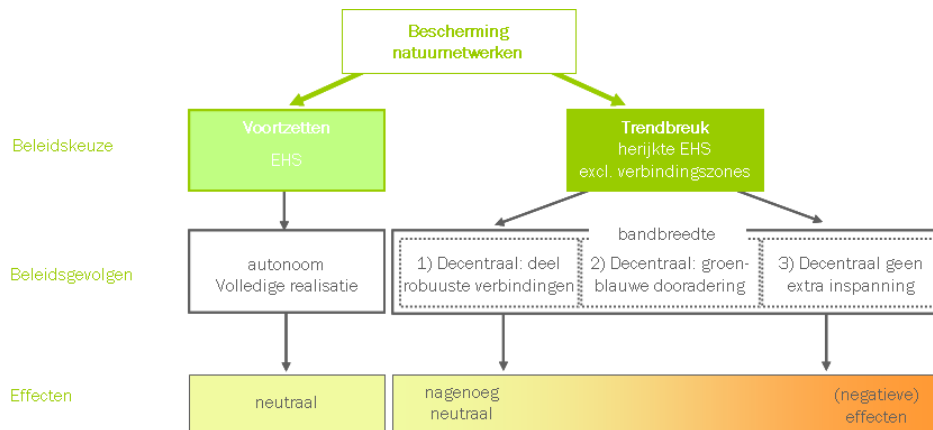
Bescherming natuurnetwerken

Beleidskeuze

Voortzetten
EHS

Trendbreuk
herijkte EHS
excl. verbindingszones

Beleidsgevolgen

autonoom
Volledige realisatie

bandbreedte

1) Decentraal: deel robuuste verbindingen

2) Decentraal: groenblauwe dooradering

3) Decentraal geen extra inspanning

Effecten

neutraal

nagenoeg neutraal

(negatieve) effecten